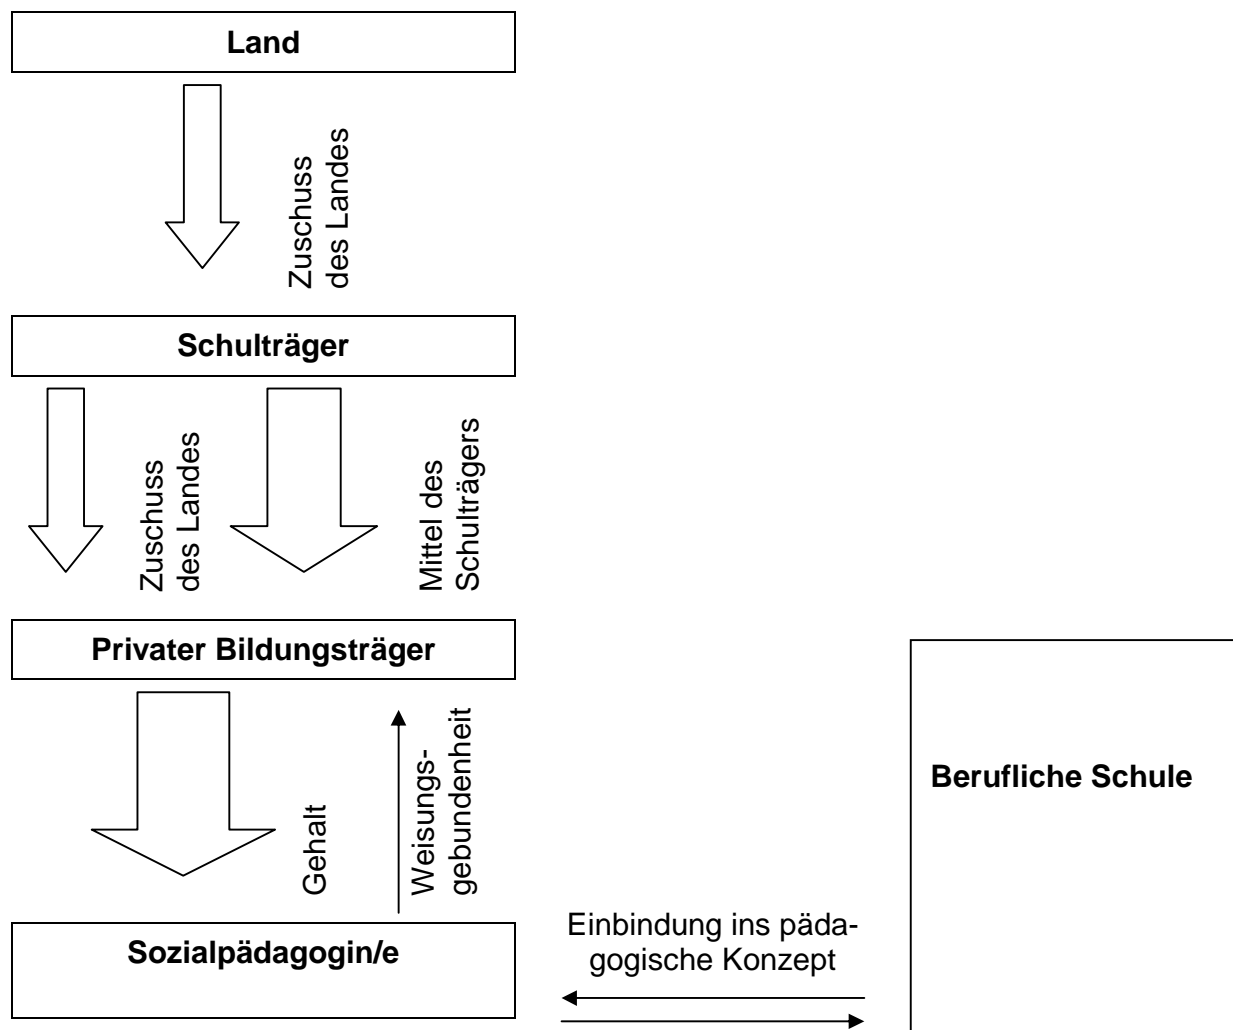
Land

Zuschuss des Landes

Schulträger

Zuschuss des Landes

Mittel des Schulträgers

Privater Bildungsträger

Gehalt

Weisungsgebundenheit

Berufliche Schule

Sozialpädagogin/e

Einbindung ins pädagogische Konzept